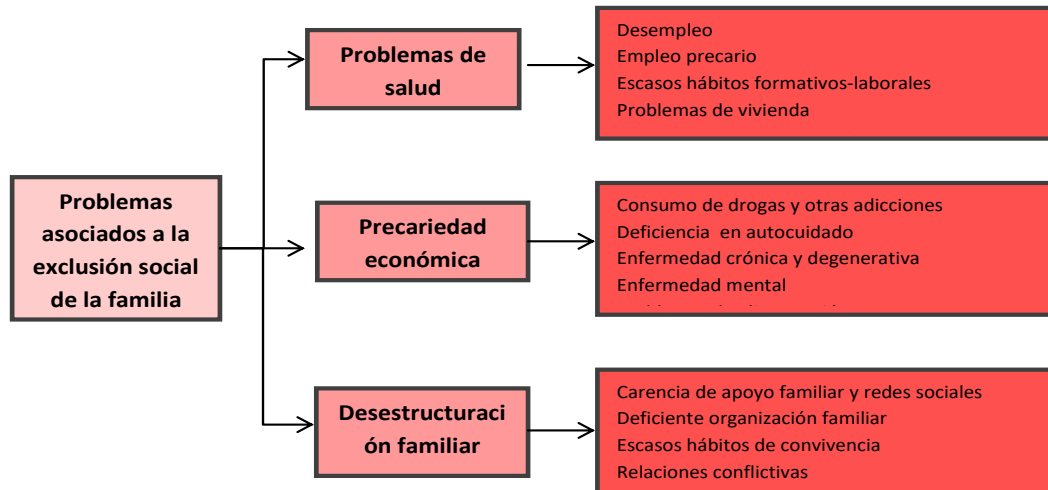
Problemas asociados a la exclusión social de la familia

Problemas de salud

Desempleo
Empleo precario
Escasos hábitos formativos-laborales
Problemas de vivienda

Precariedad económica

Consumo de drogas y otras adicciones
Deficiencia en autocuidado
Enfermedad crónica y degenerativa
Enfermedad mental
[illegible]

Desestructuraci ón familiar

Carencia de apoyo familiar y redes sociales
Deficiente organización familiar
Escasos hábitos de convivencia
Relaciones conflictivas